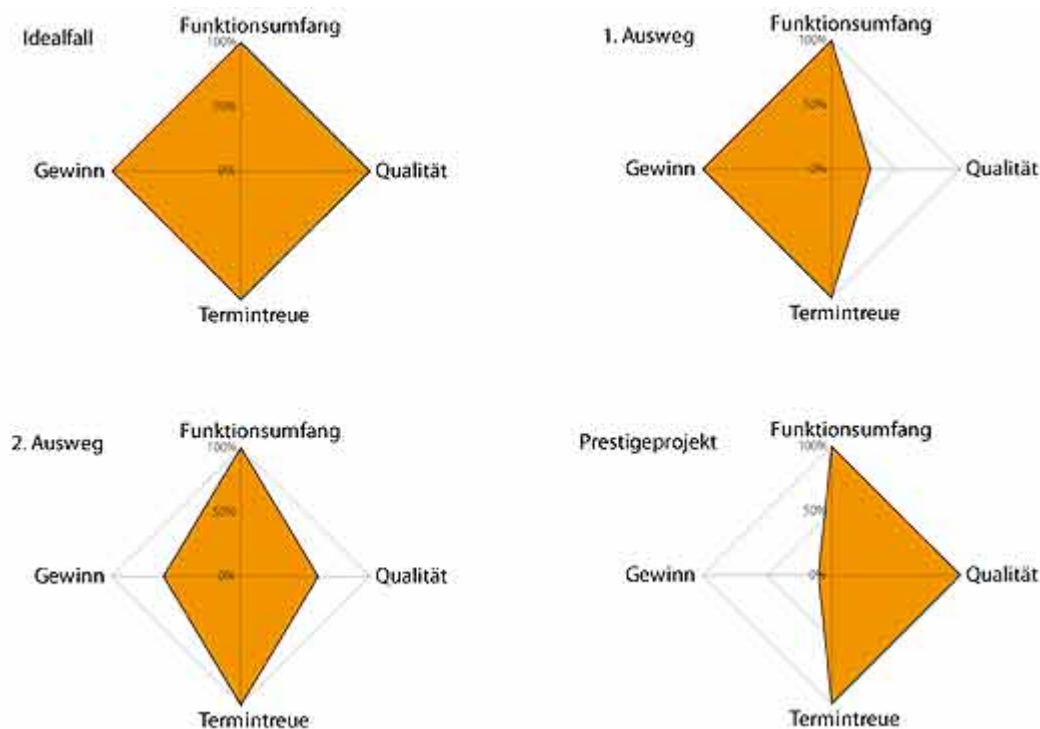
Idealfall

Funktionsumfang

100%

50%

0%

Gewinn

Qualität

Termintreue

1. Ausweg

Funktionsumfang

100%

50%

0%

Gewinn

Qualität

Termintreue

2. Ausweg

Funktionsumfang

100%

50%

0%

Gewinn

Qualität

Termintreue

Prestigeprojekt

Funktionsumfang

100%

50%

0%

Gewinn

Qualität

Termintreue